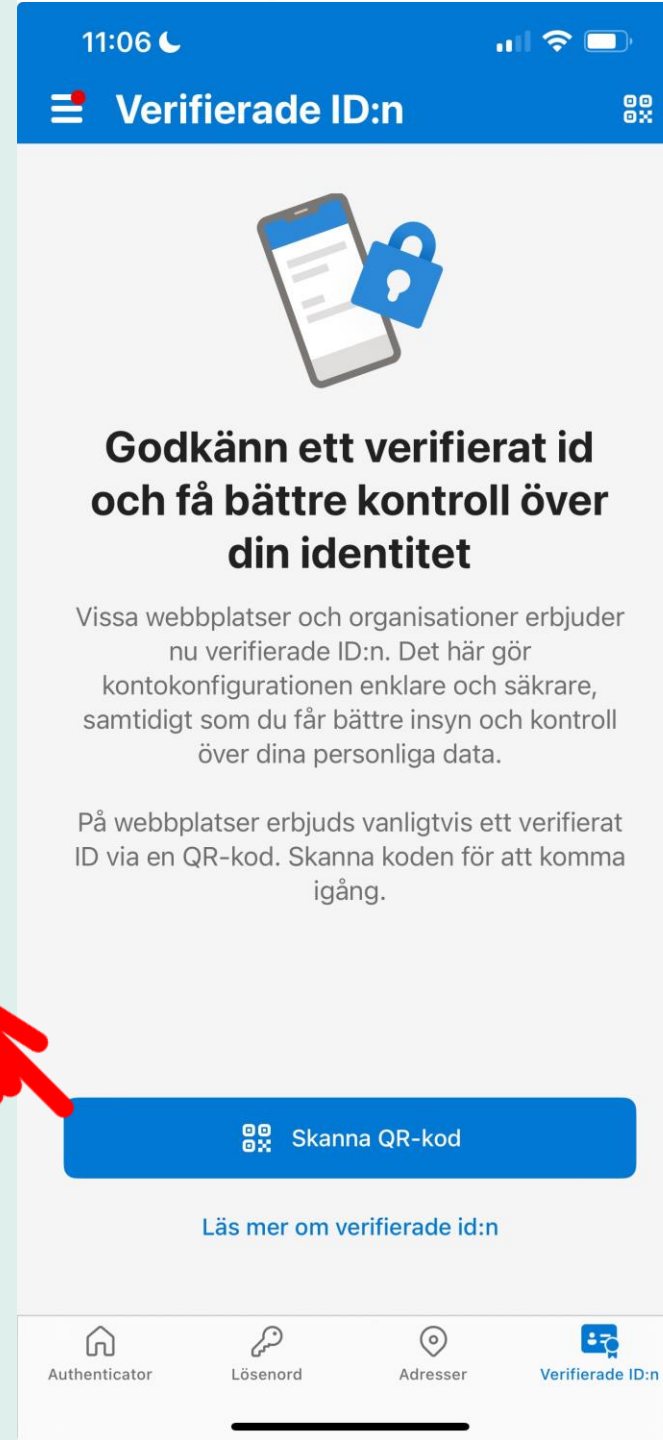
11:06

Verifierade ID:n

Godkänn ett verifierat id och få bättre kontroll över din identitet

Vissa webbplatser och organisationer erbjuder nu verifierade ID:n. Det här gör kontokonfigurationen enklare och säkrare, samtidigt som du får bättre insyn och kontroll över dina personliga data.

På webbplatser erbjuds vanligtvis ett verifierat ID via en QR-kod. Skanna koden för att komma igång.

Skanna QR-kod

Läs mer om verifierade id:n

Authenticator
Lösenord
Adresser
Verifierade ID:n